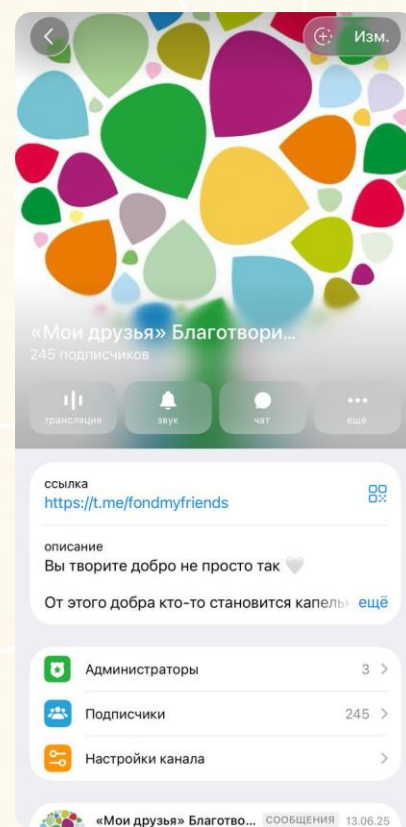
Изм.

«Мои друзья» Благотвори...
245 подписчиков

трансляция
звук
чат
ещё

ссылка
https://t.me/fondmyfriends

описание
Вы творите добро не просто так 🤍

От этого добра кто-то становится капель ещё

Администраторы 3 >

Подписчики 245 >

Настройки канала >

«Мои друзья» Благотво... СООБЩЕНИЯ 13.06.25